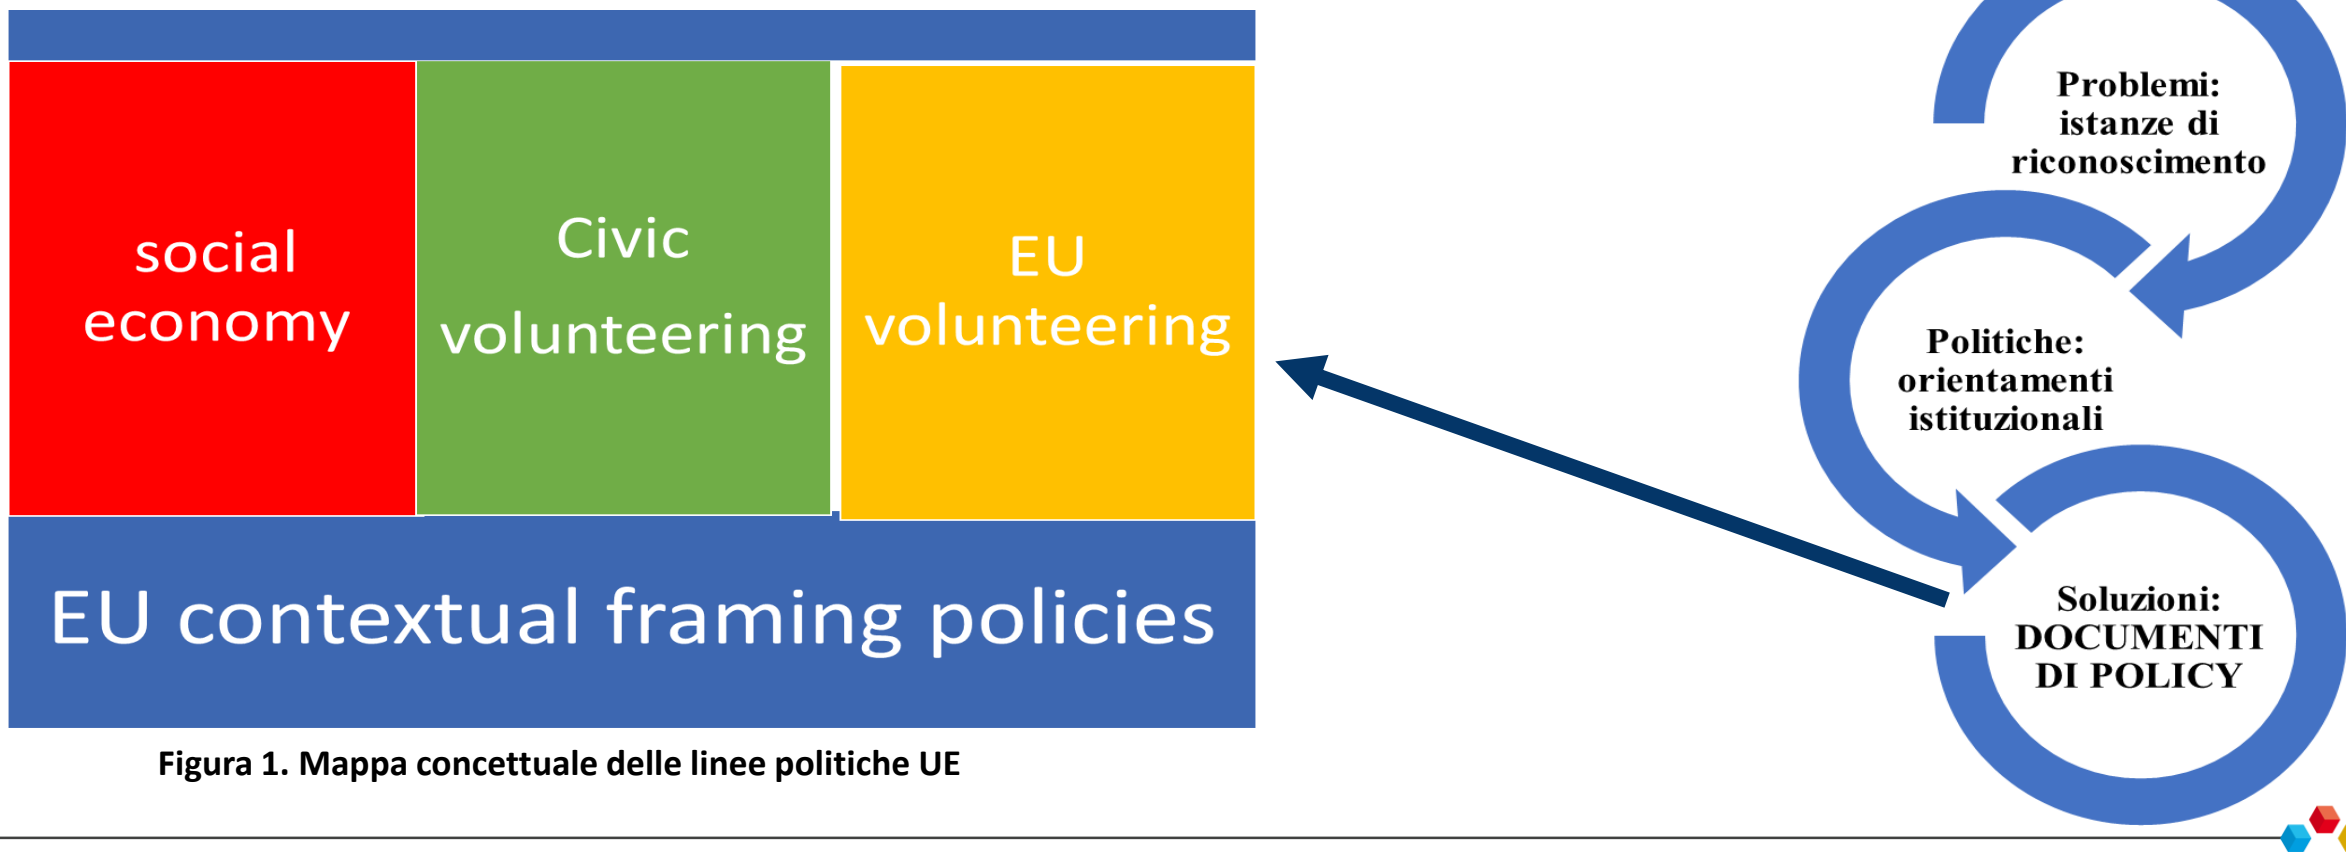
social economy

Civic volunteering

EU volunteering

EU contextual framing policies

Figura 1. Mappa concettuale delle linee politiche UE

Problemi: istanze di riconoscimento

Politiche: orientamenti istituzionali

Soluzioni: DOCUMENTI DI POLICY